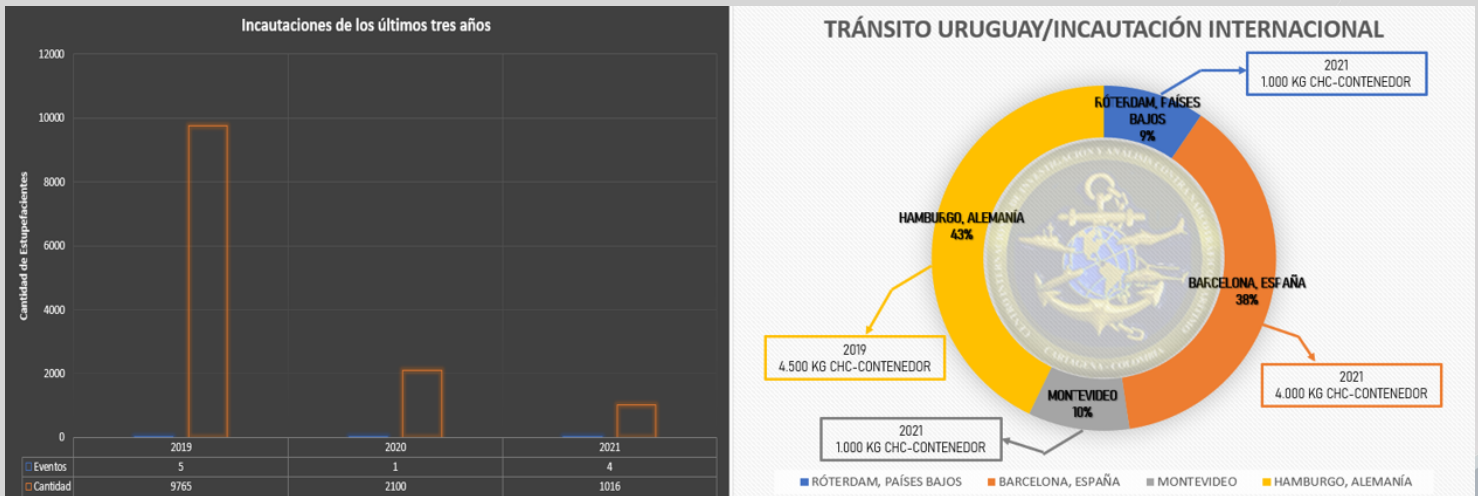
Incautaciones de los últimos tres años

Cantidad de Estupefacientes

12000
10000
8000
6000
4000
2000
0

|  | 2019 | 2020 | 2021 |
|---|---|---|---|
| Eventos | 5 | 1 | 4 |
| Cantidad | 9765 | 2100 | 1016 |

TRÁNSITO URUGUAY/INCAUTACIÓN INTERNACIONAL

2021
1.000 KG CHC-CONTENEDOR

RÓTERDAM, PAÍSES BAJOS
9%

HAMBURGO, ALEMANÍA
43%

BARCELONA, ESPAÑA
38%

MONTEVIDEO
10%

2019
4.500 KG CHC-CONTENEDOR

2021
4.000 KG CHC-CONTENEDOR

2021
1.000 KG CHC-CONTENEDOR

CARTAGENA - COLOMBIA

RÓTERDAM, PAÍSES BAJOS
BARCELONA, ESPAÑA
MONTEVIDEO
HAMBURGO, ALEMANÍA